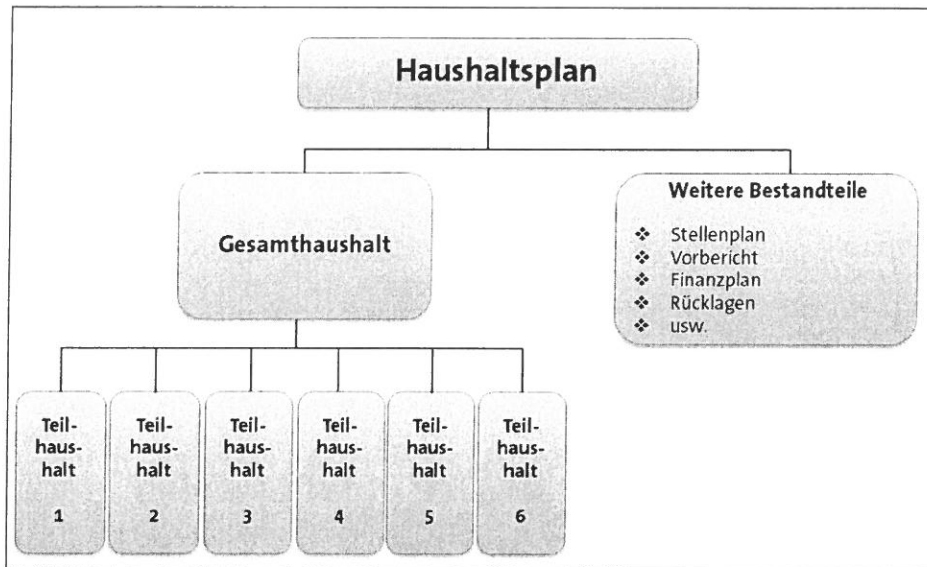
Haushaltsplan

Gesamthaushalt

Weitere Bestandteile

- Stellenplan
- Vorbericht
- Finanzplan
- Rücklagen
- usw.

Teilhaushalt 1

Teilhaushalt 2

Teilhaushalt 3

Teilhaushalt 4

Teilhaushalt 5

Teilhaushalt 6